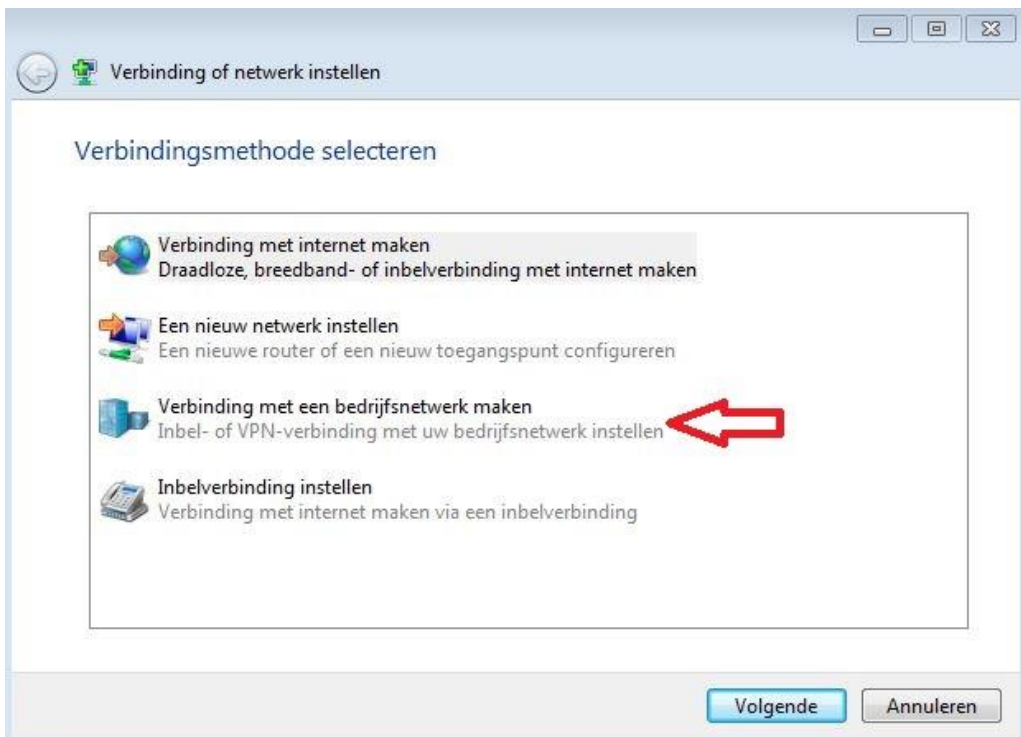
Verbinding of netwerk instellen

Verbindingsmethode selecteren

Verbinding met internet maken
Draadloze, breedband- of inbelverbinding met internet maken

Een nieuw netwerk instellen
Een nieuwe router of een nieuw toegangspunt configureren

Verbinding met een bedrijfsnetwerk maken
Inbel- of VPN-verbinding met uw bedrijfsnetwerk instellen

Inbelverbinding instellen
Verbinding met internet maken via een inbelverbinding

Volgende

Annuleren